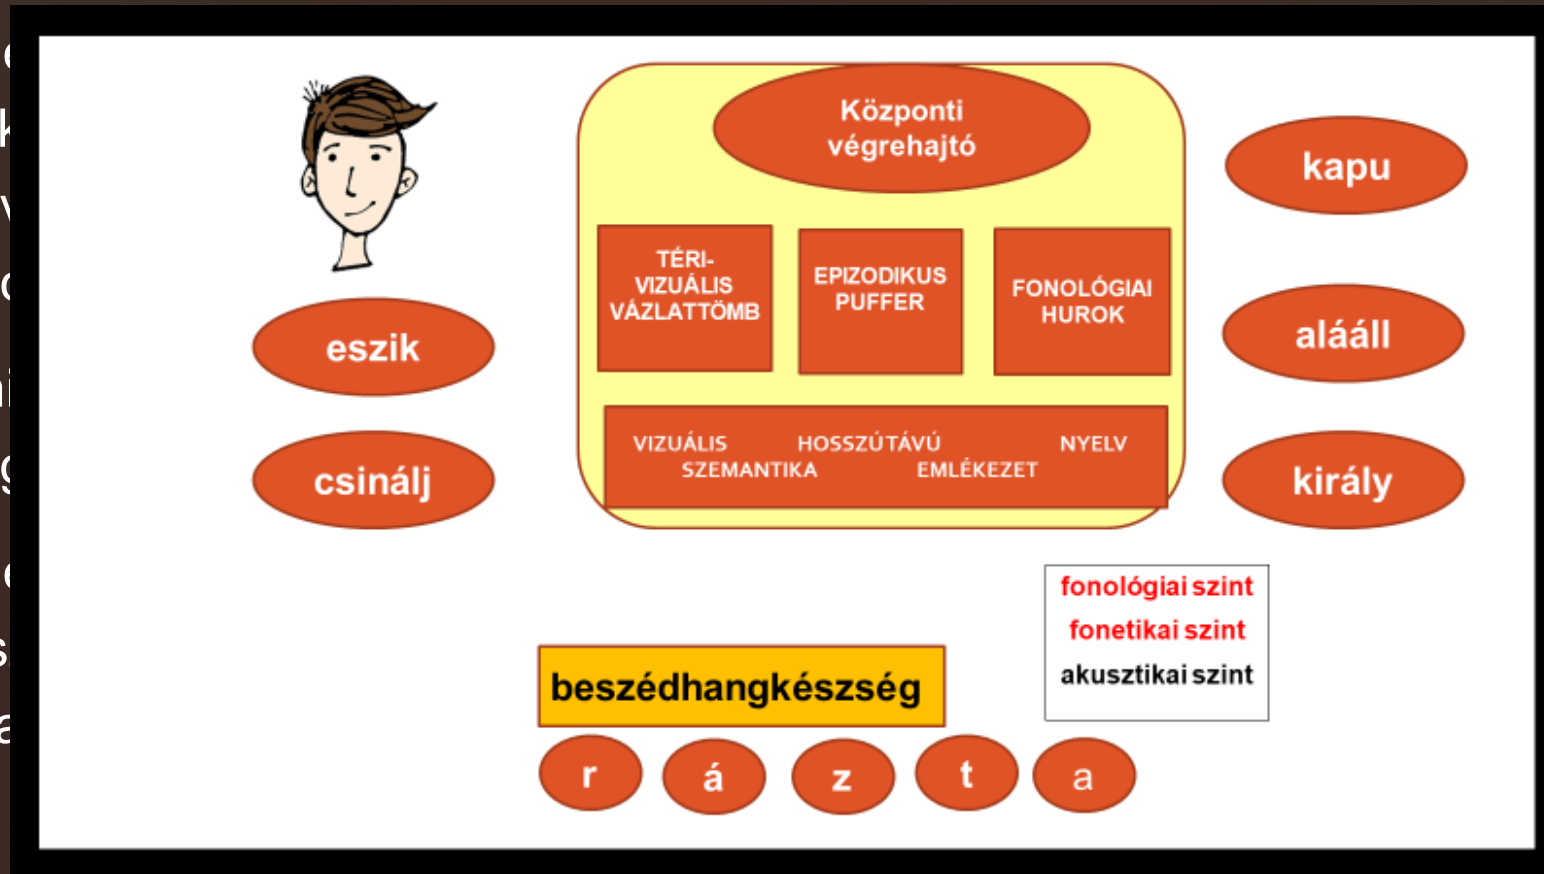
Központi végrehajtó

kapu

TÉRI-VIZUÁLIS VÁZLATTÖMB

EPIZODIKUS PUFFER

FONOLÓGIAI HUROK

eszik

alaáll

VIZUÁLIS SZEMANTIKA

HOSSZÚTÁVÚ EMLÉKEZET

NYELV

csinálj

király

fonológiai szint
fonetikai szint
akusztikai szint

beszédhangkészség

r á z t a